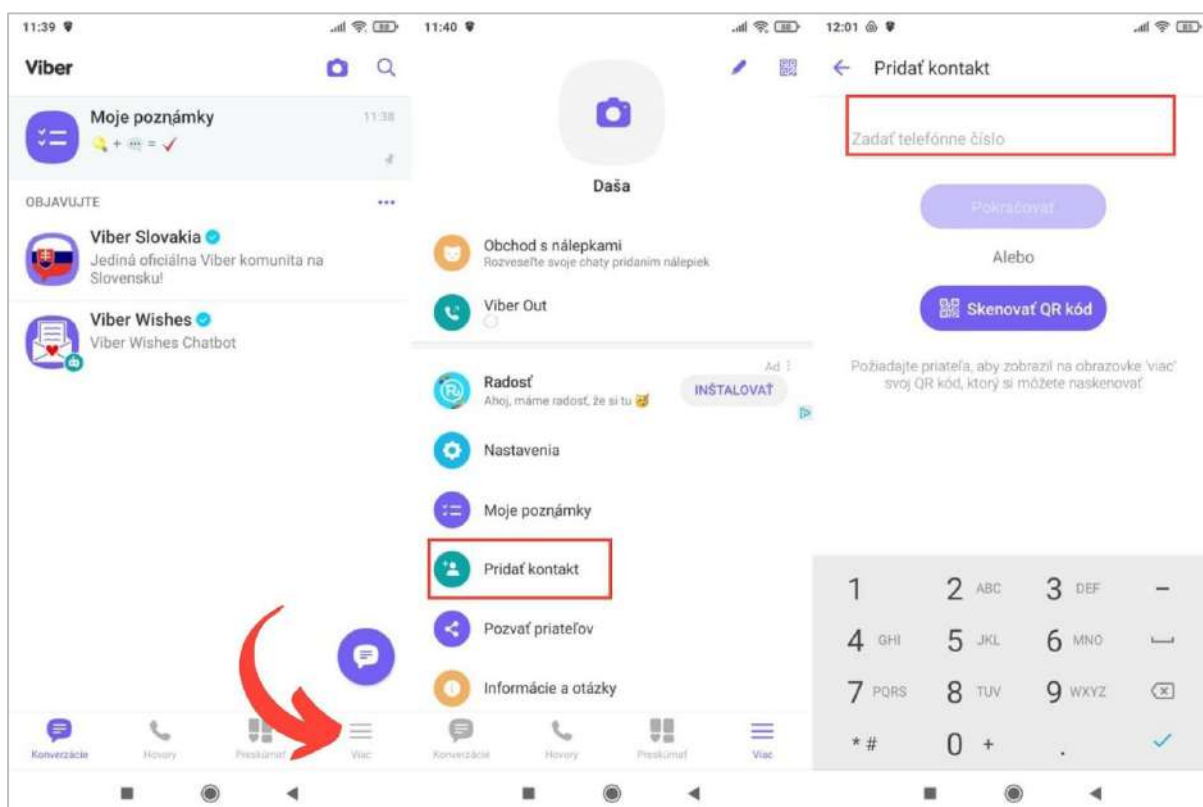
11:39

Viber

Moje poznámky 11:38

OBJAVUJTE ...

Viber Slovakia
Jediná oficiálna Viber komunita na Slovensku!

Viber Wishes
Viber Wishes Chatbot

Konverzácie Hovory Preskúmať Viac

11:40

Daša

Obchod s nálepkami
Rozveseľte svoje chaty pridaním nálepiek

Viber Out

Radosť Ad
Ahoj, máme radosť, že si tu
INŠTALOVAŤ

Nastavenia

Moje poznámky

Pridať kontakt

Pozvať priateľov

Informácie a otázky

Konverzácie Hovory Preskúmať Viac

12:01

Pridať kontakt

Zadať telefónne číslo

Pokračovať

Alebo

Skenovať QR kód

Požiadajte priateľa, aby zobrazil na obrazovke 'viac' svoj QR kód, ktorý si môžete naskenovať

| 1 | 2 ABC | 3 DEF | – |
|---|---|---|---|
| 4 GHI | 5 JKL | 6 MNO | |
| 7 PQRS | 8 TUV | 9 WXYZ | |
| * # | 0 + | . | |